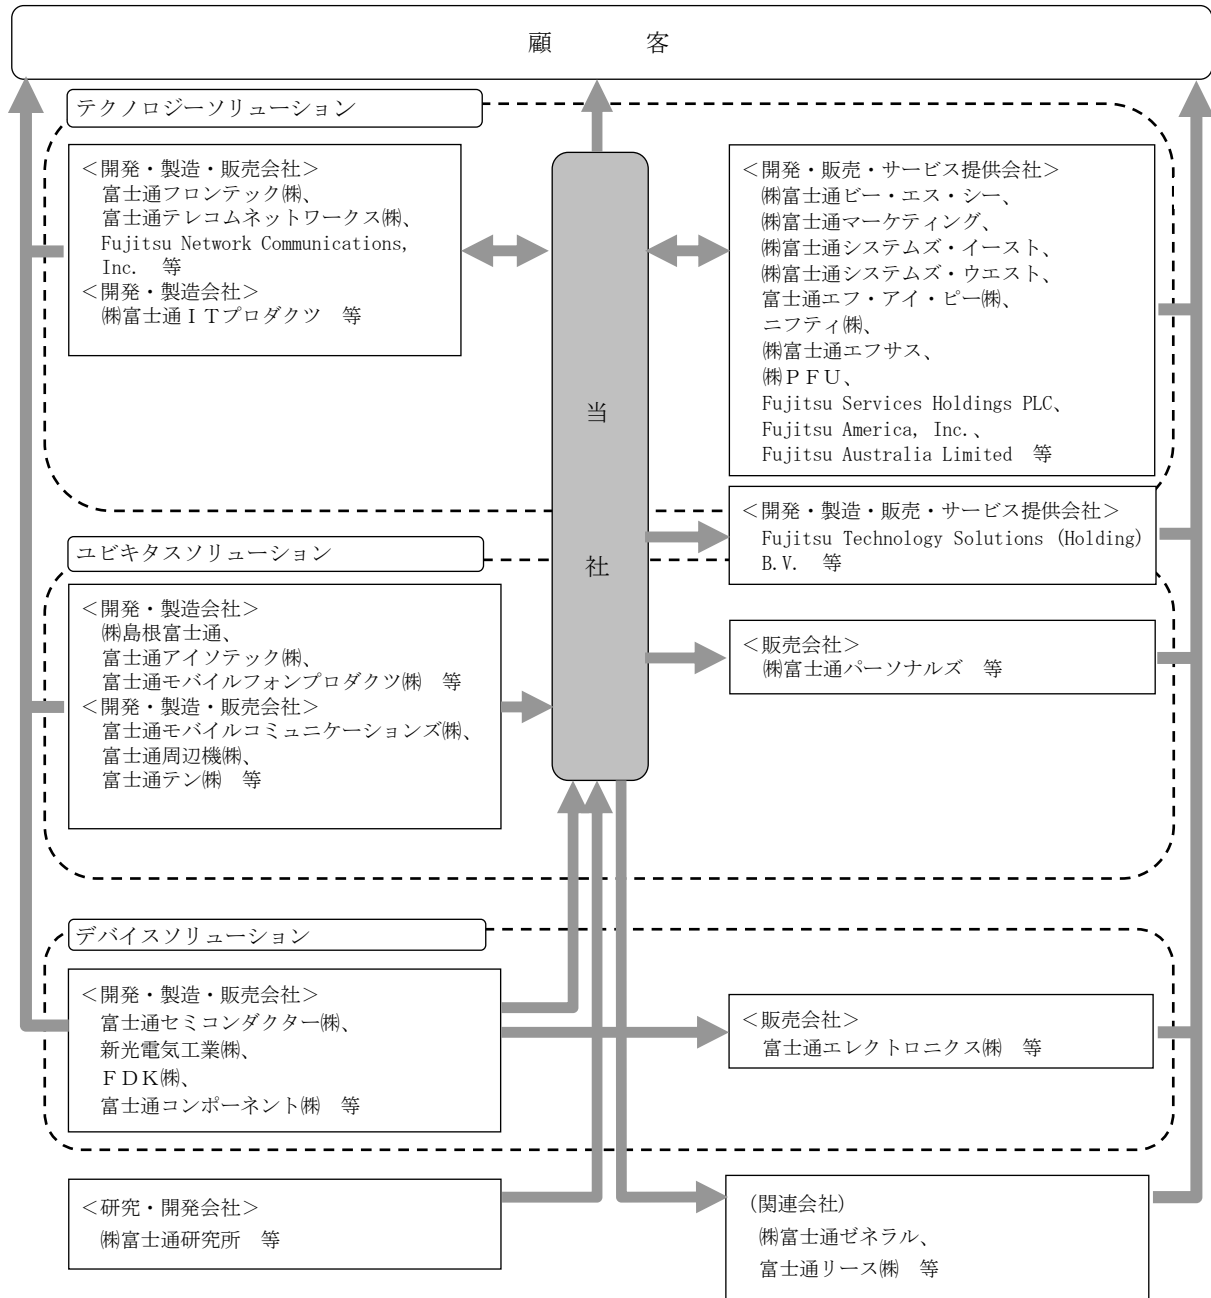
顧　　客

テクノロジーソリューション

<開発・製造・販売会社>
富士通フロンテック㈱、
富士通テレコムネットワークス㈱、
Fujitsu Network Communications, Inc.　等
<開発・製造会社>
㈱富士通ＩＴプロダクツ　等

当

社

<開発・販売・サービス提供会社>
㈱富士通ビー・エス・シー、
㈱富士通マーケティング、
㈱富士通システムズ・イースト、
㈱富士通システムズ・ウエスト、
富士通エフ・アイ・ピー㈱、
ニフティ㈱、
㈱富士通エフサス、
㈱ＰＦＵ、
Fujitsu Services Holdings PLC、
Fujitsu America, Inc.、
Fujitsu Australia Limited　等

<開発・製造・販売・サービス提供会社>
Fujitsu Technology Solutions (Holding) B.V.　等

ユビキタスソリューション

<開発・製造会社>
㈱島根富士通、
富士通アイソテック㈱、
富士通モバイルフォンプロダクツ㈱　等
<開発・製造・販売会社>
富士通モバイルコミュニケーションズ㈱、
富士通周辺機㈱、
富士通テン㈱　等

<販売会社>
㈱富士通パーソナルズ　等

デバイスソリューション

<開発・製造・販売会社>
富士通セミコンダクター㈱、
新光電気工業㈱、
ＦＤＫ㈱、
富士通コンポーネント㈱　等

<販売会社>
富士通エレクトロニクス㈱　等

<研究・開発会社>
㈱富士通研究所　等

(関連会社)
㈱富士通ゼネラル、
富士通リース㈱　等